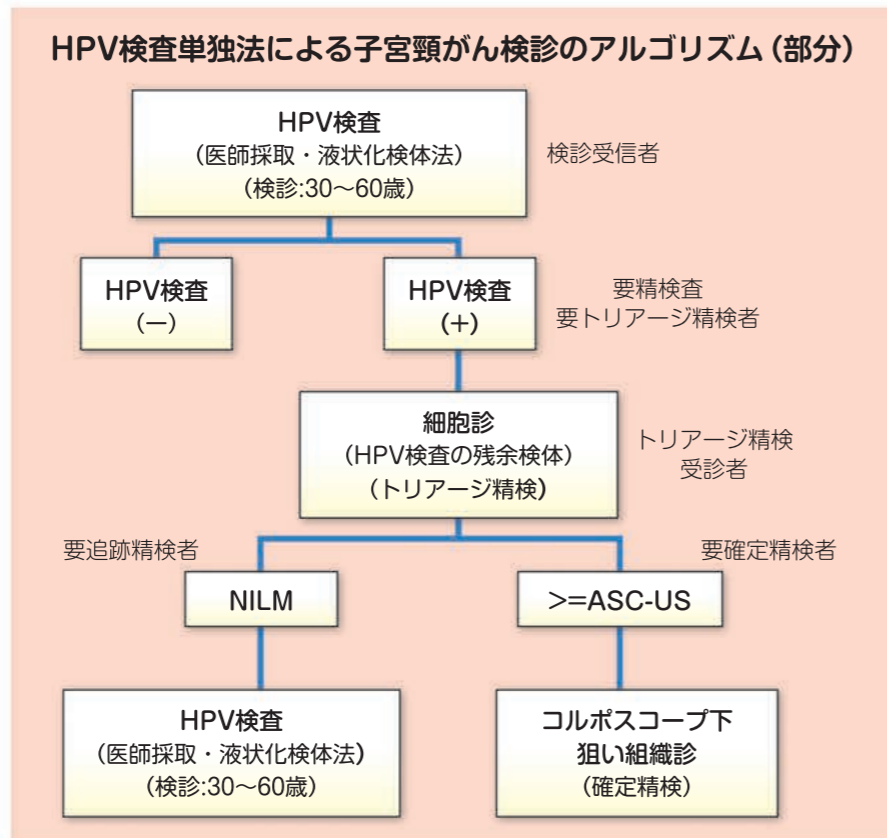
HPV検査単独法による子宮頸がん検診のアルゴリズム（部分）

HPV検査
（医師採取・液状化検体法）
（検診:30〜60歳）

検診受信者

HPV検査
（−）

HPV検査
（+）

要精検査
要トリアージ精検者

細胞診
（HPV検査の残余検体）
（トリアージ精検）

トリアージ精検
受診者

要追跡精検者

要確定精検者

NILM

>=ASC-US

HPV検査
（医師採取・液状化検体法）
（検診:30〜60歳）

コルポスコープ下
狙い組織診
（確定精検）